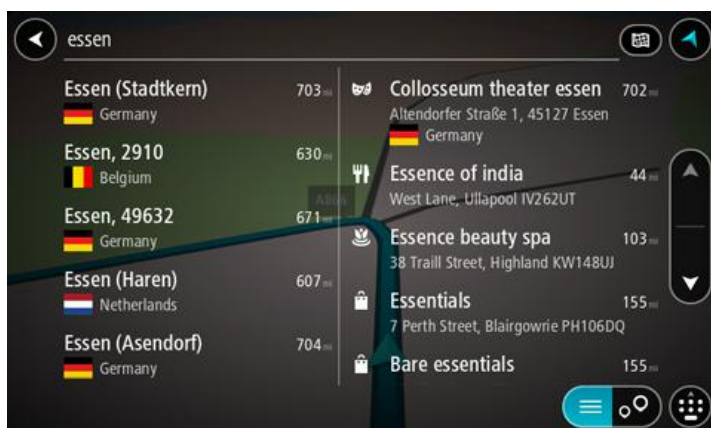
essen

Essen (Stadtkern) 703 mi
Germany

Essen, 2910 630 mi
Belgium

Essen, 49632 671 mi
Germany

Essen (Haren) 607 mi
Netherlands

Essen (Asendorf) 704 mi
Germany

Collosseum theater essen 702 mi
Altendorfer Straße 1, 45127 Essen
Germany

Essence of india 44 mi
West Lane, Ullapool IV262UT

Essence beauty spa 103 mi
38 Traill Street, Highland KW148UJ

Essentials 155 mi
7 Perth Street, Blairgowrie PH106DQ

Bare essentials 155 mi